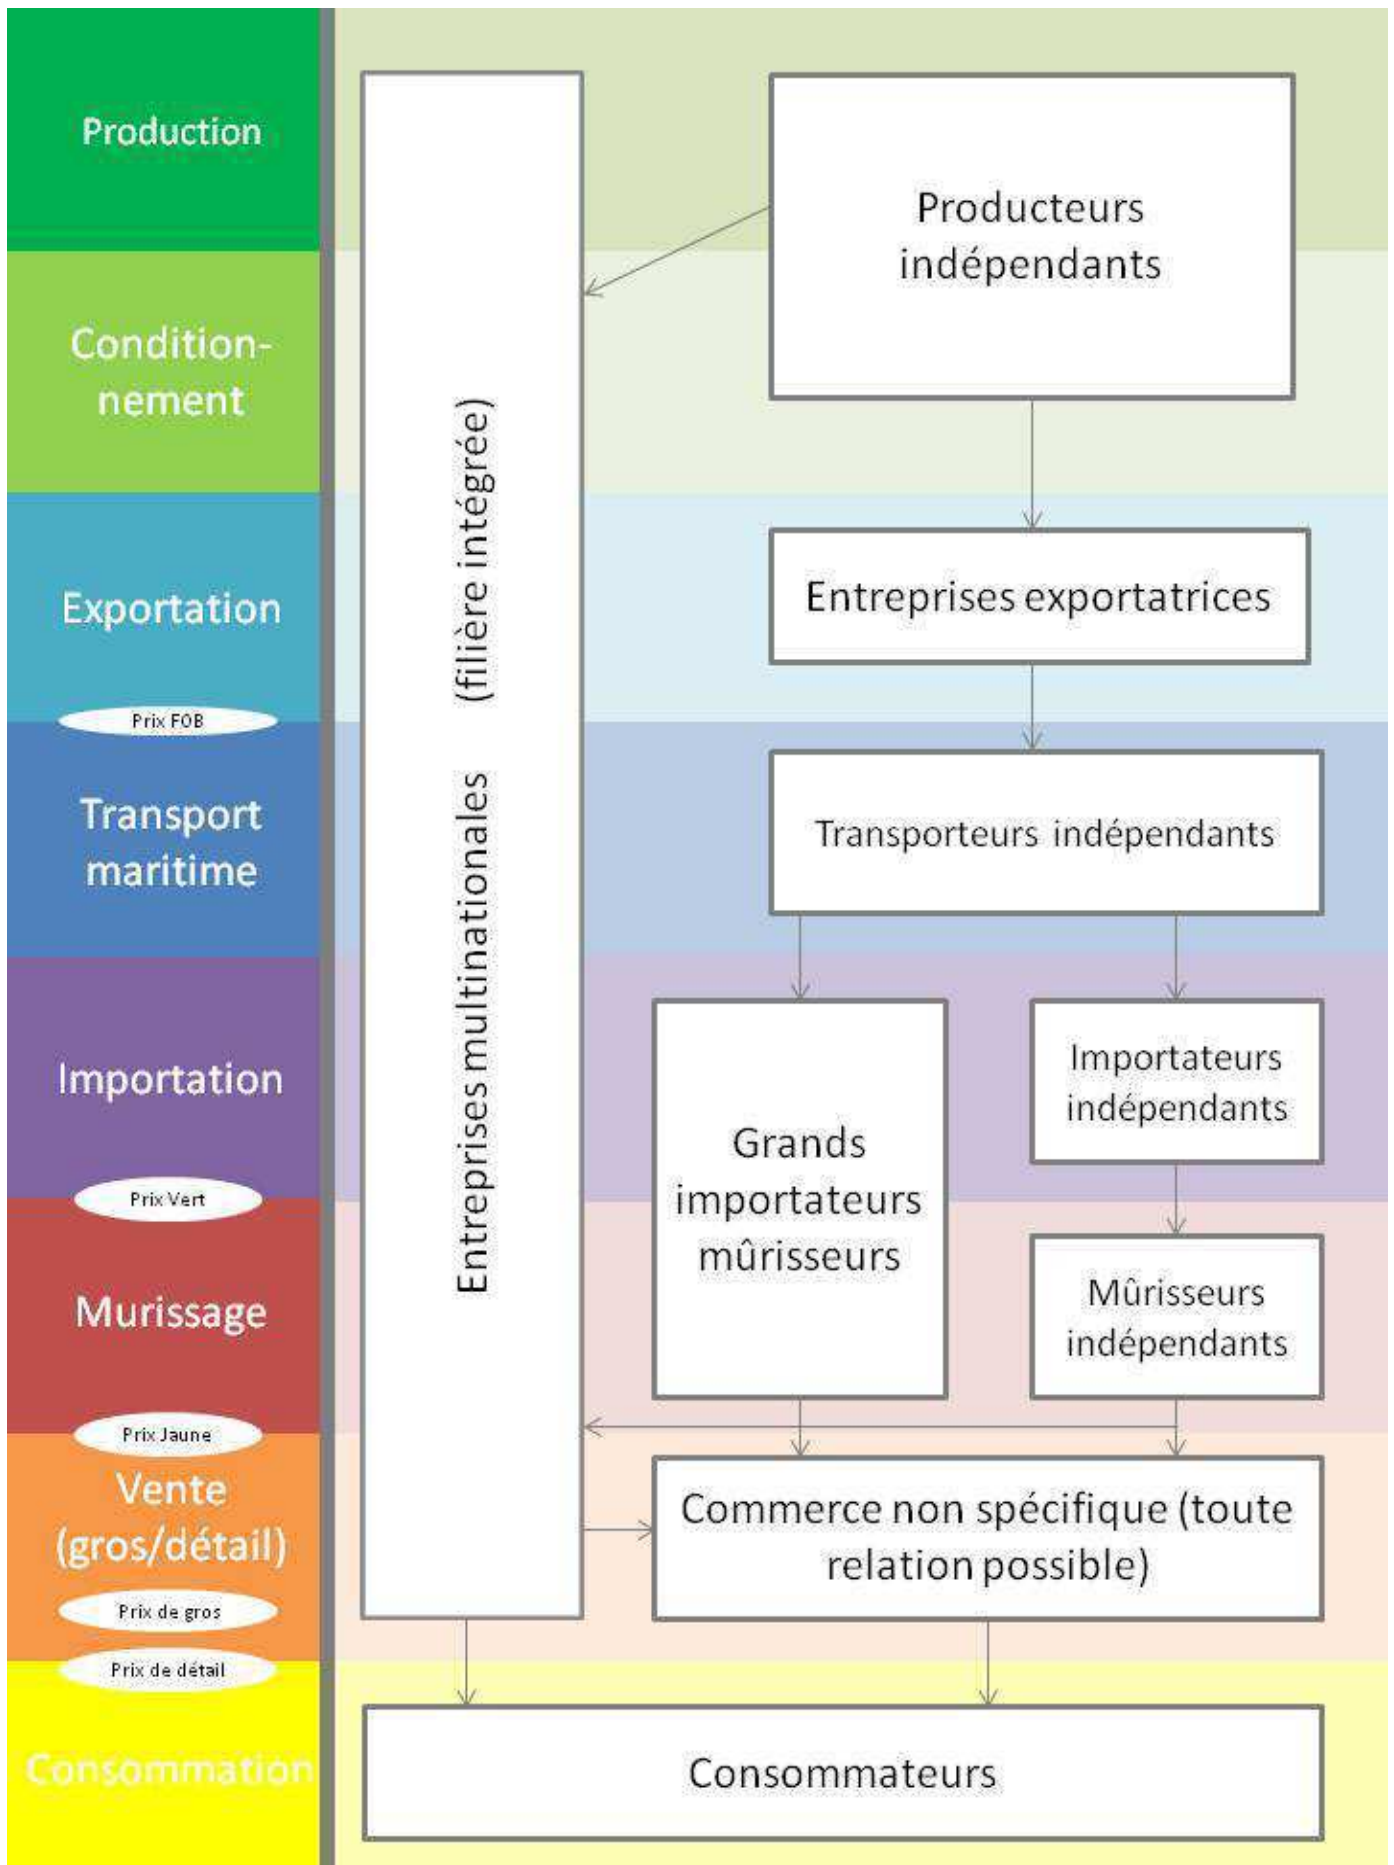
Production

Conditionnement

Exportation

Prix FOB

Transport maritime

Importation

Prix Vert

Murissage

Prix Jaune

Vente (gros/détail)

Prix de gros

Prix de détail

Consommation

Entreprises multinationales (filière intégrée)

Producteurs indépendants

Entreprises exportatrices

Transporteurs indépendants

Grands importateurs mûrisseurs

Importateurs indépendants

Mûrisseurs indépendants

Commerce non spécifique (toute relation possible)

Consommateurs